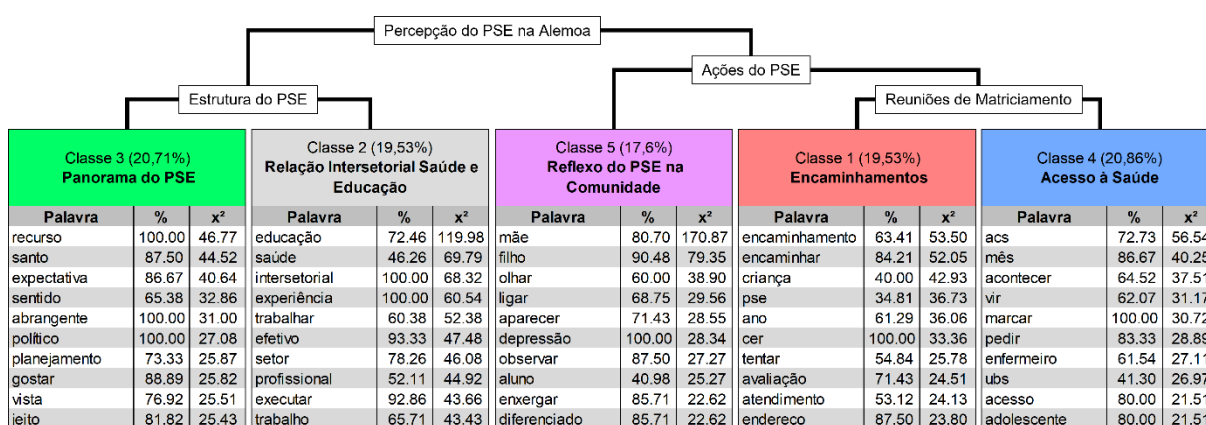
Percepção do PSE na Alemoa

Estrutura do PSE

Ações do PSE

Reuniões de Matriciamento

Classe 3 (20,71%)
**Panorama do PSE**

| Palavra | % | x² |
|---|---|---|
| recurso | 100.00 | 46.77 |
| santo | 87.50 | 44.52 |
| expectativa | 86.67 | 40.64 |
| sentido | 65.38 | 32.86 |
| abrangente | 100.00 | 31.00 |
| político | 100.00 | 27.08 |
| planejamento | 73.33 | 25.87 |
| gostar | 88.89 | 25.82 |
| vista | 76.92 | 25.51 |
| jeito | 81.82 | 25.43 |

Classe 2 (19,53%)
**Relação Intersetorial Saúde e Educação**

| Palavra | % | x² |
|---|---|---|
| educação | 72.46 | 119.98 |
| saúde | 46.26 | 69.79 |
| intersetorial | 100.00 | 68.32 |
| experiência | 100.00 | 60.54 |
| trabalhar | 60.38 | 52.38 |
| efetivo | 93.33 | 47.48 |
| setor | 78.26 | 46.08 |
| profissional | 52.11 | 44.92 |
| executar | 92.86 | 43.66 |
| trabalho | 65.71 | 43.43 |

Classe 5 (17,6%)
**Reflexo do PSE na Comunidade**

| Palavra | % | x² |
|---|---|---|
| mãe | 80.70 | 170.87 |
| filho | 90.48 | 79.35 |
| olhar | 60.00 | 38.90 |
| ligar | 68.75 | 29.56 |
| aparecer | 71.43 | 28.55 |
| depressão | 100.00 | 28.34 |
| observar | 87.50 | 27.27 |
| aluno | 40.98 | 25.27 |
| enxergar | 85.71 | 22.62 |
| diferenciado | 85.71 | 22.62 |

Classe 1 (19,53%)
**Encaminhamentos**

| Palavra | % | x² |
|---|---|---|
| encaminhamento | 63.41 | 53.50 |
| encaminhar | 84.21 | 52.05 |
| criança | 40.00 | 42.93 |
| pse | 34.81 | 36.73 |
| ano | 61.29 | 36.06 |
| cer | 100.00 | 33.36 |
| tentar | 54.84 | 25.78 |
| avaliação | 71.43 | 24.51 |
| atendimento | 53.12 | 24.13 |
| endereço | 87.50 | 23.80 |

Classe 4 (20,86%)
**Acesso à Saúde**

| Palavra | % | x² |
|---|---|---|
| acs | 72.73 | 56.54 |
| mês | 86.67 | 40.25 |
| acontecer | 64.52 | 37.51 |
| vir | 62.07 | 31.17 |
| marcar | 100.00 | 30.72 |
| pedir | 83.33 | 28.89 |
| enfermeiro | 61.54 | 27.11 |
| ubs | 41.30 | 26.97 |
| acesso | 80.00 | 21.51 |
| adolescente | 80.00 | 21.51 |